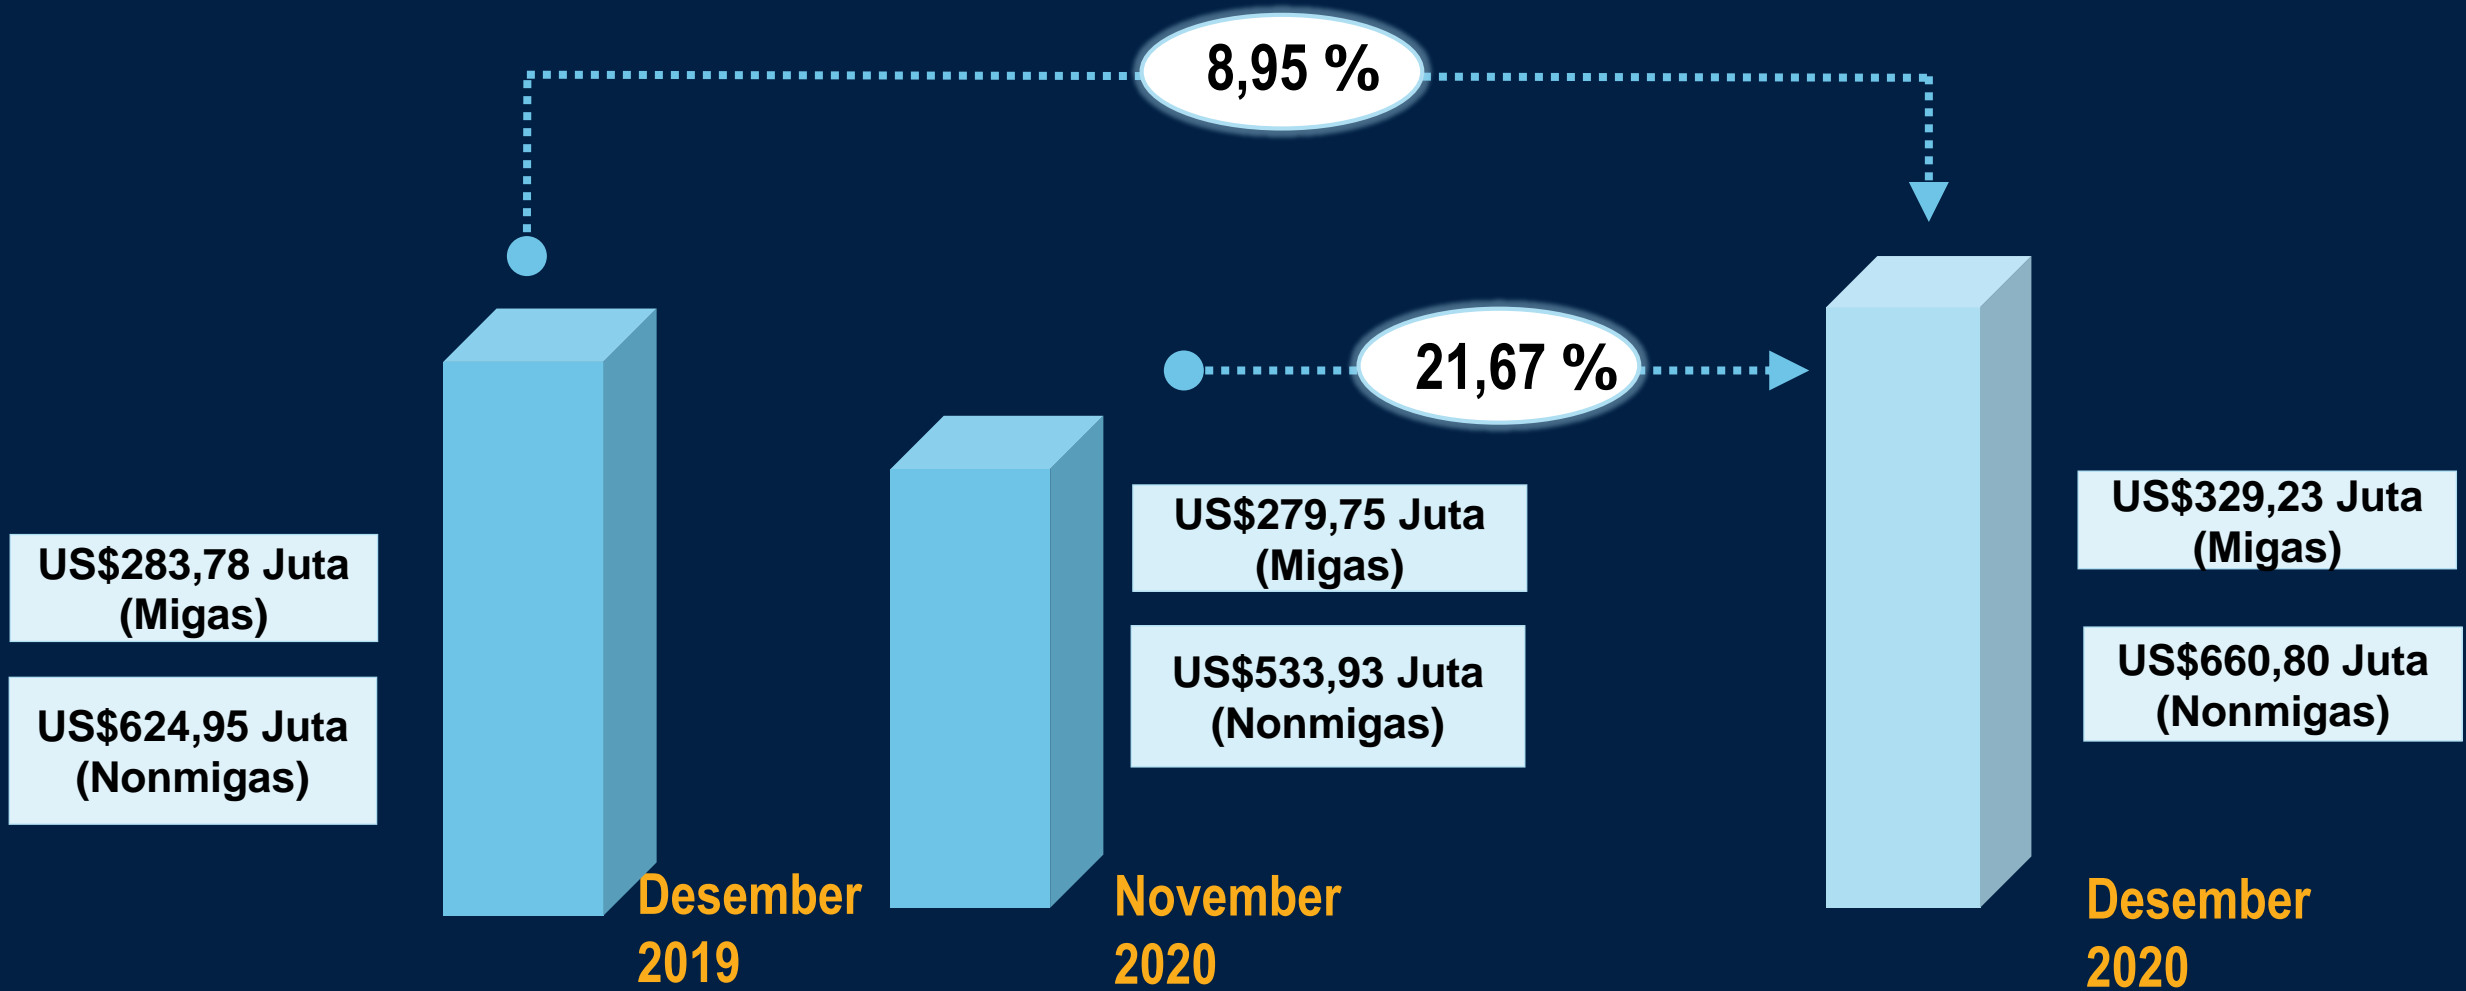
8,95 %

21,67 %

US$283,78 Juta (Migas)

US$624,95 Juta (Nonmigas)

Desember 2019

US$279,75 Juta (Migas)

US$533,93 Juta (Nonmigas)

November 2020

US$329,23 Juta (Migas)

US$660,80 Juta (Nonmigas)

Desember 2020